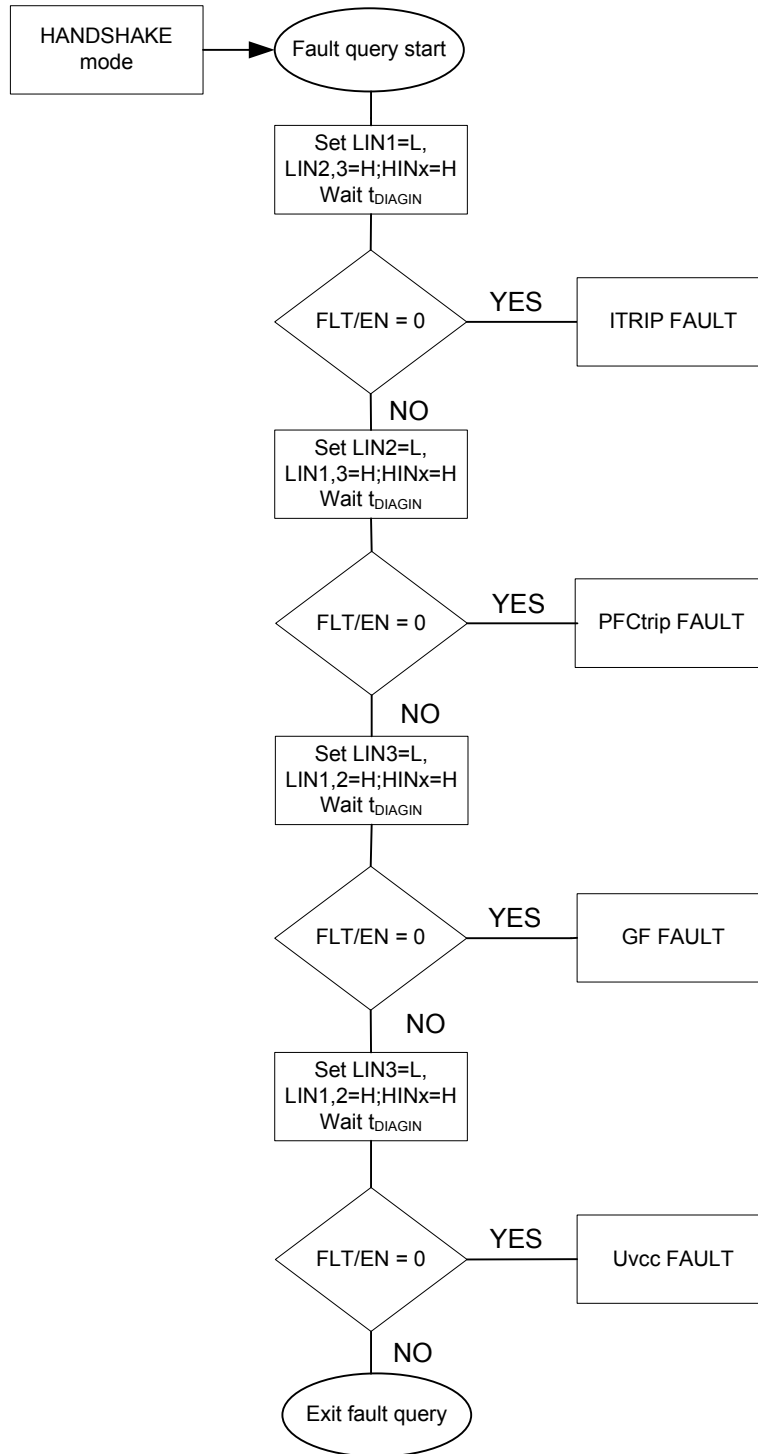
HANDSHAKE mode

Fault query start

Set LIN1=L, LIN2,3=H;HINx=H Wait $t_{DIAGIN}$

FLT/EN = 0

YES

ITRIP FAULT

NO

Set LIN2=L, LIN1,3=H;HINx=H Wait $t_{DIAGIN}$

FLT/EN = 0

YES

PFCtrip FAULT

NO

Set LIN3=L, LIN1,2=H;HINx=H Wait $t_{DIAGIN}$

FLT/EN = 0

YES

GF FAULT

NO

Set LIN3=L, LIN1,2=H;HINx=H Wait $t_{DIAGIN}$

FLT/EN = 0

YES

Uvcc FAULT

NO

Exit fault query